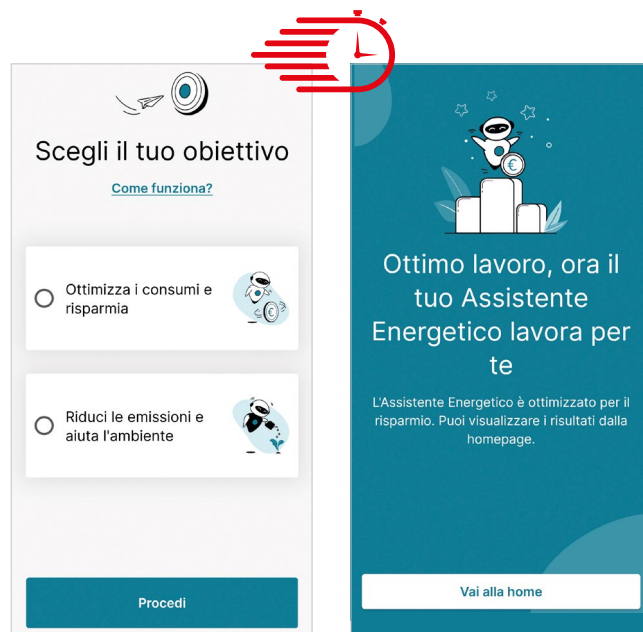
Scegli il tuo obiettivo

Come funziona?

Ottimizza i consumi e risparmia

Riduci le emissioni e aiuta l'ambiente

Procedi

Ottimo lavoro, ora il tuo Assistente Energetico lavora per te

L'Assistente Energetico è ottimizzato per il risparmio. Puoi visualizzare i risultati dalla homepage.

Vai alla home